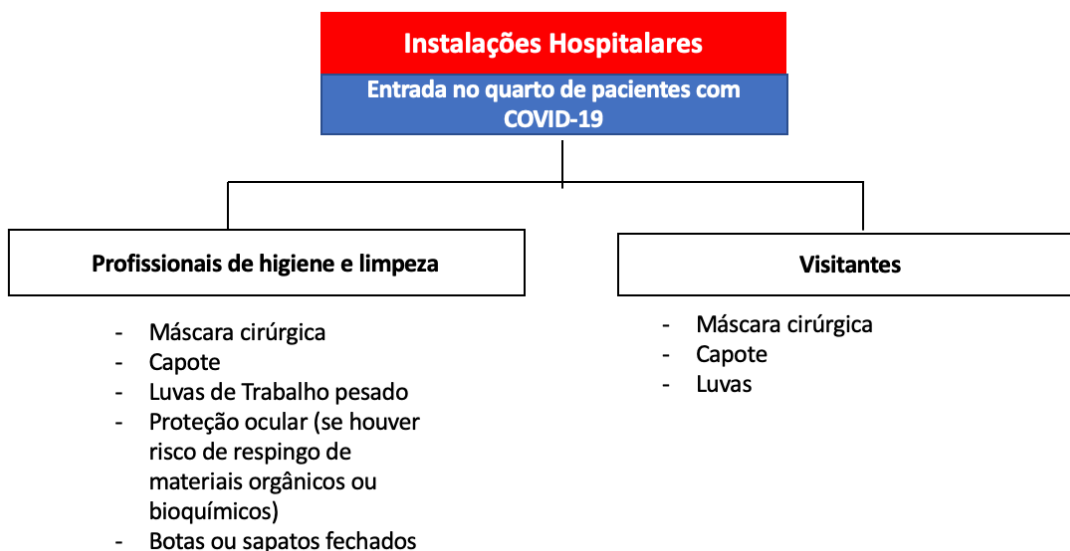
Instalações Hospitalares

Entrada no quarto de pacientes com COVID-19

Profissionais de higiene e limpeza

- Máscara cirúrgica
- Capote
- Luvas de Trabalho pesado
- Proteção ocular (se houver risco de respingo de materiais orgânicos ou bioquímicos)
- Botas ou sapatos fechados

Visitantes

- Máscara cirúrgica
- Capote
- Luvas